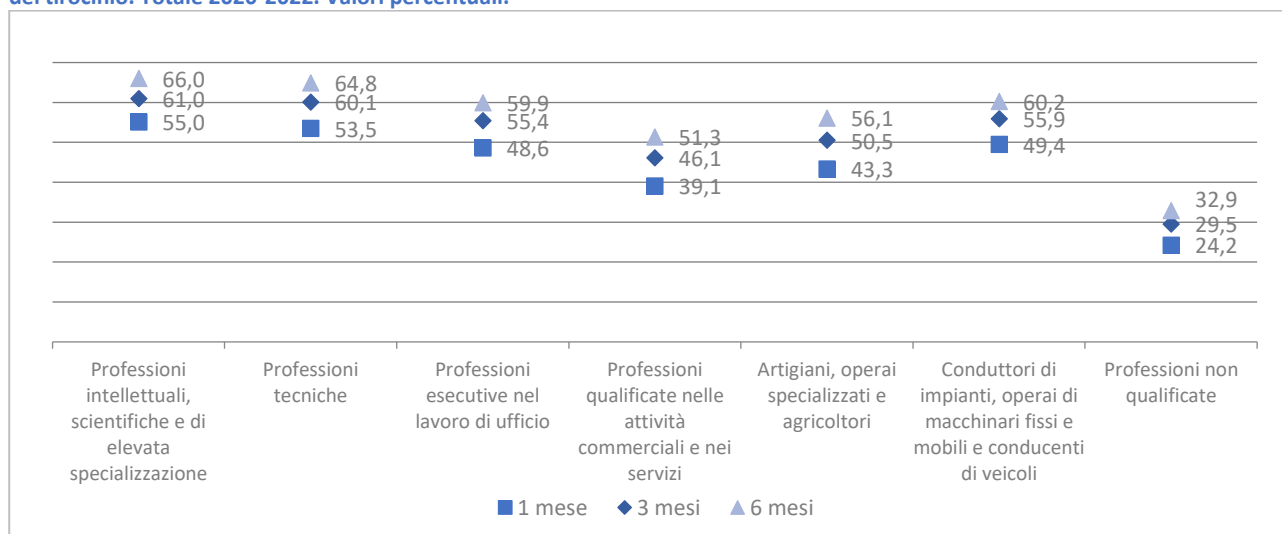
del tirocinio. Totale 2020-2022. Valori percentuali.

66,0
61,0
55,0
64,8
60,1
53,5
59,9
55,4
48,6
51,3
46,1
39,1
56,1
50,5
43,3
60,2
55,9
49,4
32,9
29,5
24,2

Professioni intellettuali, scientifiche e di elevata specializzazione
Professioni tecniche
Professioni esecutive nel lavoro di ufficio
Professioni qualificate nelle attività commerciali e nei servizi
Artigiani, operai specializzati e agricoltori
Conduttori di impianti, operai di macchinari fissi e mobili e conducenti di veicoli
Professioni non qualificate

1 mese
3 mesi
6 mesi